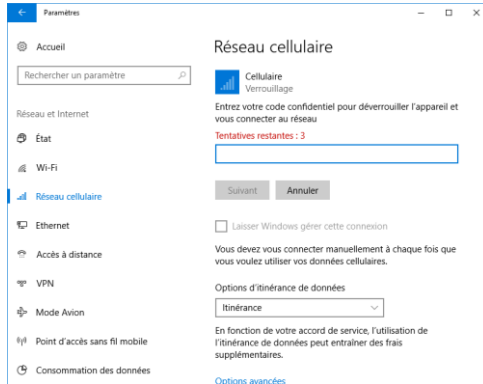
Paramètres

Accueil

Rechercher un paramètre

Réseau et Internet

État

Wi-Fi

Réseau cellulaire

Ethernet

Accès à distance

VPN

Mode Avion

Point d'accès sans fil mobile

Consommation des données

Réseau cellulaire

Cellulaire
Verrouillage

Entrez votre code confidentiel pour déverrouiller l'appareil et vous connecter au réseau

Tentatives restantes : 3

Suivant Annuler

Laisser Windows gérer cette connexion

Vous devez vous connecter manuellement à chaque fois que vous voulez utiliser vos données cellulaires.

Options d'itinérance de données

Itinérance

En fonction de votre accord de service, l'utilisation de l'itinérance de données peut entraîner des frais supplémentaires.

Options avancées